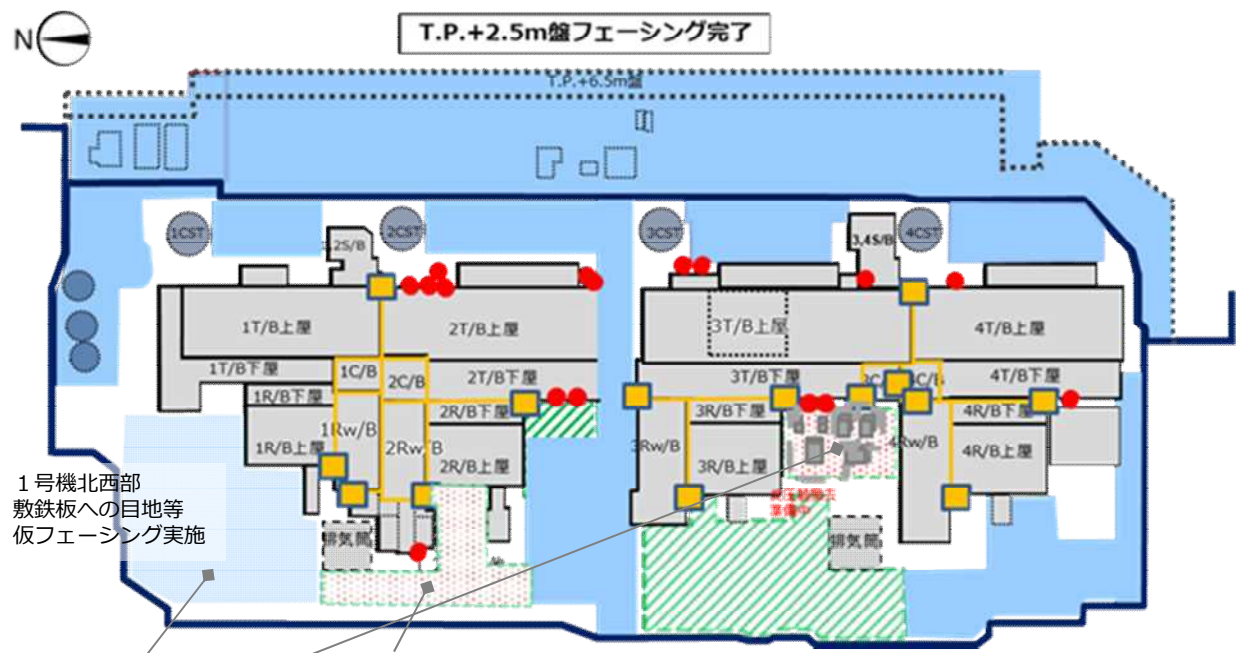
N

T.P.+2.5m盤フェーシング完了

T.P.+6.5m盤

1CST
1,2S/B
2CST
3CST
3,4S/B
4CST

1T/B上屋
2T/B上屋
3T/B上屋
4T/B上屋

1T/B下屋
1C/B
2C/B
2T/B下屋
3T/B下屋
3C/B
4C/B
4T/B下屋

1R/B下屋
2R/B下屋
3R/B下屋
4R/B下屋

1Rw/B
2Rw/B
3Rw/B
4Rw/B

1R/B上屋
2R/B上屋
3R/B上屋
4R/B上屋

排気筒
排気筒

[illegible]
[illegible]

１号機北西部
敷鉄板への目地等
仮フェーシング実施